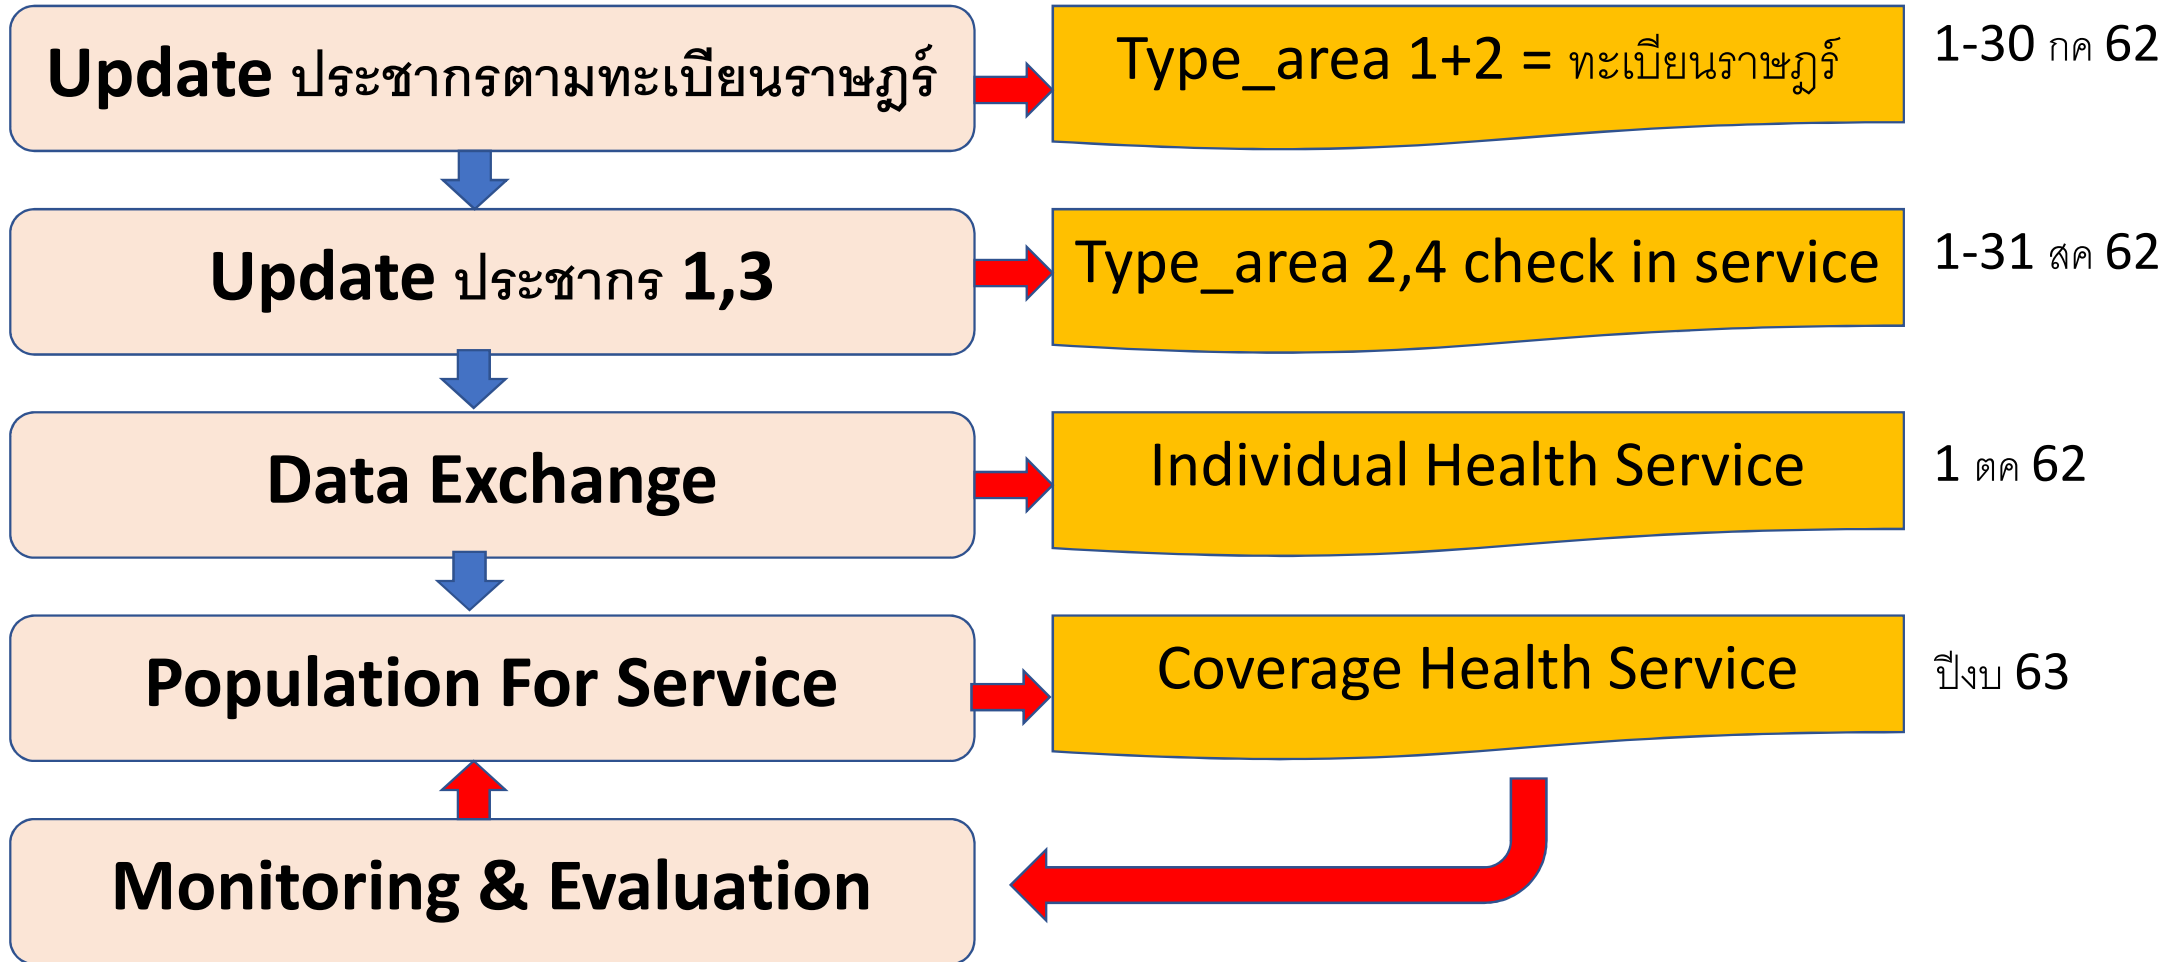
Update ประชากรตามทะเบียนราษฎร์

Type_area 1+2 = ทะเบียนราษฎร์

1-30 กค 62

Update ประชากร 1,3

Type_area 2,4 check in service

1-31 สค 62

Data Exchange

Individual Health Service

1 ตค 62

Population For Service

Coverage Health Service

ปีงบ 63

Monitoring & Evaluation